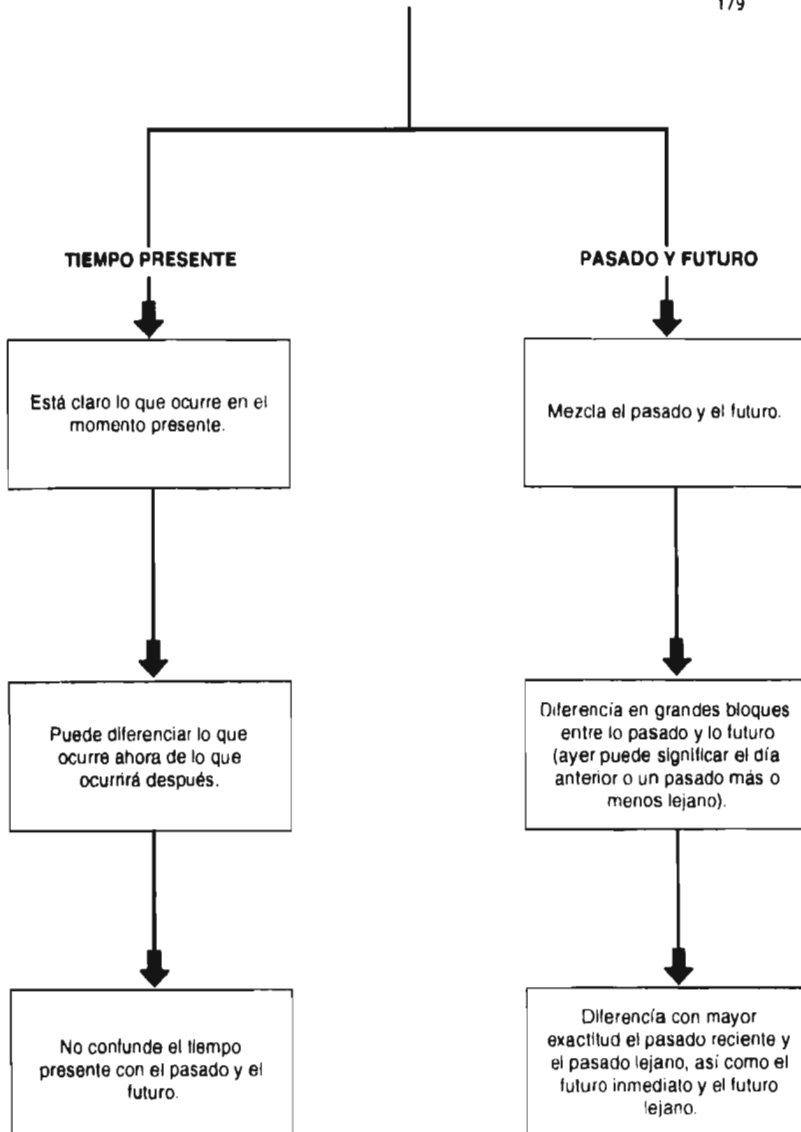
179

TIEMPO PRESENTE

Está claro lo que ocurre en el momento presente.

Puede diferenciar lo que ocurre ahora de lo que ocurrirá después.

No confunde el tiempo presente con el pasado y el futuro.

PASADO Y FUTURO

Mezcla el pasado y el futuro.

Diferencia en grandes bloques entre lo pasado y lo futuro (ayer puede significar el día anterior o un pasado más o menos lejano).

Diferencia con mayor exactitud el pasado reciente y el pasado lejano, así como el futuro inmediato y el futuro lejano.